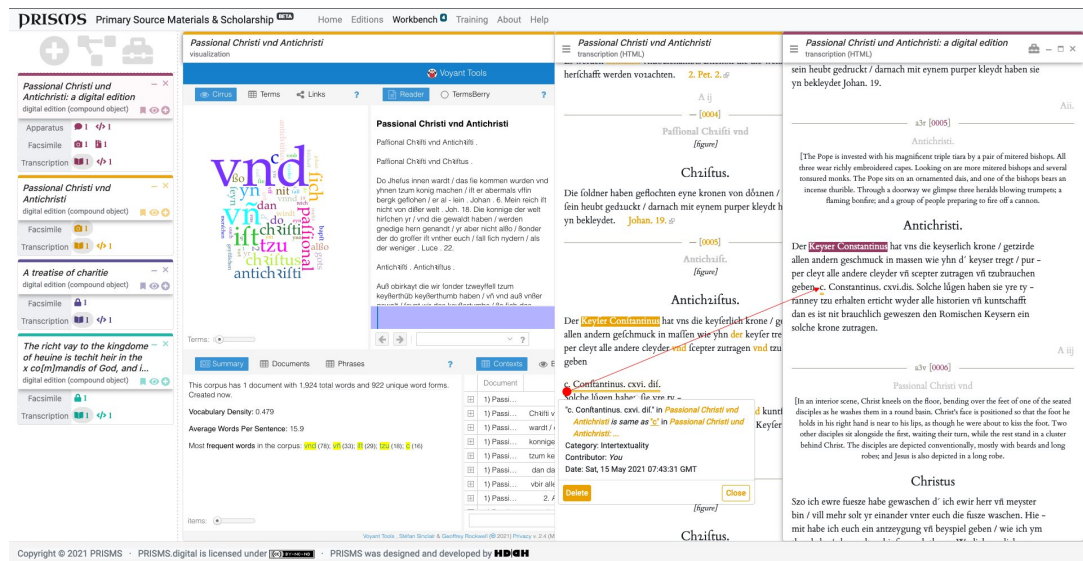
PRISMS Primary Source Materials & Scholarship BETA Home Editions Workbench Training About Help

Passional Christi vnd Antichristi: a digital edition
digital edition (compound object)
Apparatus 1 1
Facsimile 1 1
Transcription 1 1

Passional Christi vnd Antichristi
digital edition (compound object)
Facsimile 1
Transcription 1 1

A treatise of charitie
digital edition (compound object)
Facsimile 1
Transcription 1

The richt vay to the kingdome of heuine is techit heir in the x co[m]mandis of God, and i...
digital edition (compound object)
Facsimile 1
Transcription 1

Passional Christi vnd Antichristi
visualization

Voyant Tools

Cirrus Terms Links ?

Reader TermsBerry ?

Passional Christi vnd Antichristi

Paſſional Chriſti vnd Antichriſti .

Paſſional Chriſti vnd Chriſtus .

Do Jheſus innen wardt / das ſie kommen wurden vnd yhnen tzum konig machen / iſt er abermals vffin bergk gefiohen / er al - lein . Johan . 6. Mein reich iſt nicht von diſſer welt . Joh. 18. Die konnige der welt hirſchen yr / vnd die gewaldt haben / werden gnedige hern genandt / yr aber nicht alſo / ſonder der do groſſer iſt vnther euch / ſall ſich nydern / als der weniger . Luce . 22.

Antichriſti . Antichriſtus .

Auß obirkayt die wir ſonder tzweyffell tzum keyſerthūb keyſerthumb haben / vñ vnd auß vnſer

Terms:

Summary Documents Phrases ?

Contexts

This corpus has 1 document with 1,924 total words and 922 unique word forms. Created now.

Vocabulary Density: 0.479

Average Words Per Sentence: 15.9

Most frequent words in the corpus: vnd (78); vñ (33); ſ (29); tzu (18); c (16)

Items:

Voyant Tools , Stefan Sinclair & Geoffrey Rockwell (© 2021) Privacy v. 2.4

Document
1) Passi... Chriſti v
1) Passi... wardt /
1) Passi... konnige
1) Passi... tzum ke
1) Passi... dan da
1) Passi... vbir alle
1) Passi... 2. A

Passional Christi vnd Antichristi
transcription (HTML)

herſchafft werden vorachten. 2. Pet. 2.

A ij

— [0004]

Paſſional Chriſti vnd

[figure]

Chriſtus.

Die foldner haben geflochten eyne kronen von dōrnen / fein heubt gedruckt / darnach mit eynem purpper kleydt yn bekleydet. Johan. 19.

— [0005]

Antichriſt.

[figure]

Antichriſtus.

Der Keyſer Conſtantinus hat vns die keyſerlich krone / allen andern geſchmuck in maſſen wie yhn der keyſer tre per cleyt alle andere cleyder vnd ſcepter zutragen vnd tzu geben

c. Conſtantinus. cxvi. diſ.

Solche lūgen habe ſie yre ty -

"c. Conſtantinus. cxvi. dist." in Passional Christi vnd Antichristi is same as "c" in Passional Christi vnd Antichristi: ...
Category: Intertextuality
Contributor: You
Date: Sat, 15 May 2021 07:43:31 GMT

Delete Close

Keyſer

[figure]

Chriſtus.

Passional Christi und Antichristi: a digital edition
transcription (HTML)

sein heubt gedruckt / darnach mit eynem purper kleydt haben sie yn bekleydet Johan. 19.

Aii.

a3r [0005]

Antichristi.

[The Pope is invested with his magnificent triple tiara by a pair of mitered bishops. All three wear richly embroidered capes. Looking on are more mitered bishops and several tonsured monks. The Pope sits on an ornamented dais, and one of the bishops bears an incense thurible. Through a doorway we glimpse three heralds blowing trumpets; a flaming bonfire; and a group of people preparing to fire off a cannon.

Antichristi.

Der Keyser Constantinus hat vns die keyserlich krone / getzirde allen andern geschmuck in massen wie yhn d' keyser tregt / pur - per cleyt alle ander cleyder vñ scepter zutragen vñ tzubrauchen geben. c. Constantinus. cxvi.dis. Solche lūgen haben sie yre ty - ranney tzu erhalten erticht wyder alle historien vñ kuntschafft dan es ist nit brauchlich geweszen den Romischen Keysern ein solche krone zutragen.

A iij

a3v [0006]

Passional Christi vnd

[In an interior scene, Christ kneels on the floor, bending over the feet of one of the seated disciples as he washes them in a round basin. Christ's face is positioned so that the foot he holds in his right hand is near to his lips, as though he were about to kiss the foot. Two other disciples sit alongside the first, waiting their turn, while the rest stand in a cluster behind Christ. The disciples are depicted conventionally, mostly with beards and long robes; and Jesus is also depicted in a long robe.

Christus

Szo ich ewre fuesze habe gewaschen d' ich ewir herr vñ meyster bin / vill mehr solt yr einander vnter euch die fusze waschen. Hie - mit habe ich euch ein antzeygung vñ beyspiel geben / wie ich ym

Copyright © 2021 PRISMS · PRISMS.digital is licensed under · PRISMS was designed and developed by HD|GH